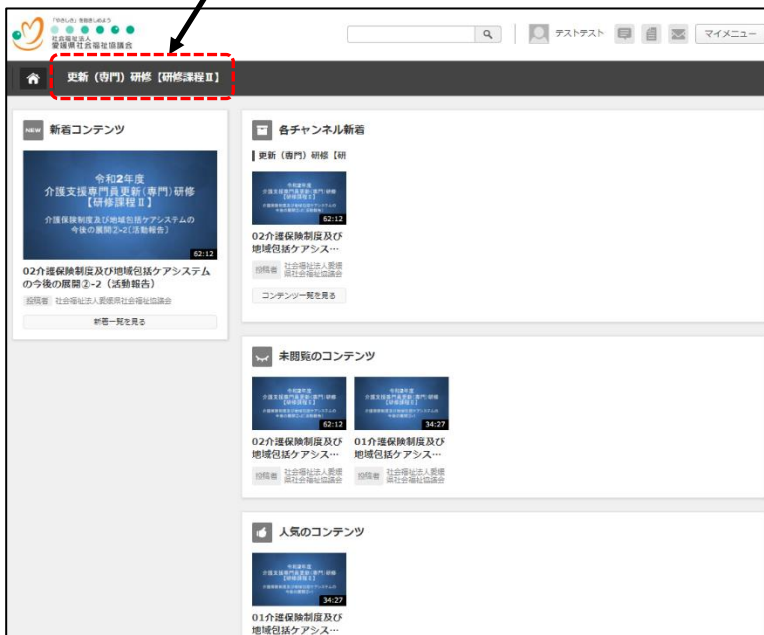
「やさしさ」を発信しよう
社会福祉法人
愛媛県社会福祉協議会

テストテスト
マイメニュー

更新（専門）研修【研修課程Ⅱ】

NEW 新着コンテンツ

令和2年度
介護支援専門員更新（専門）研修
【研修課程Ⅱ】
介護保険制度及び地域包括ケアシステムの
今後の展開②-2（活動報告）
62:12

02介護保険制度及び地域包括ケアシステムの今後の展開②-2（活動報告）
投稿者 社会福祉法人愛媛県社会福祉協議会
新着一覧を見る

各チャンネル新着
更新（専門）研修【研
62:12
02介護保険制度及び地域包括ケアシス…
投稿者 社会福祉法人愛媛県社会福祉協議会
コンテンツ一覧を見る

未閲覧のコンテンツ
62:12
34:27
02介護保険制度及び地域包括ケアシス…
投稿者 社会福祉法人愛媛県社会福祉協議会
01介護保険制度及び地域包括ケアシス…
投稿者 社会福祉法人愛媛県社会福祉協議会

人気のコンテンツ
34:27
01介護保険制度及び地域包括ケアシス…